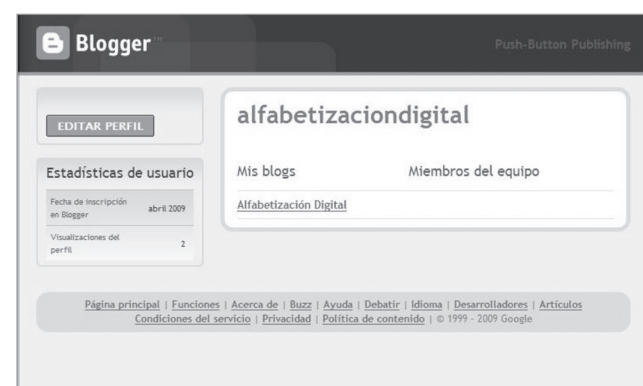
Blogger™

Push-Button Publishing

EDITAR PERFIL

Estadísticas de usuario

| Fecha de inscripción en Blogger | abril 2009 |
|---|---|
| Visualizaciones del perfil | 2 |

alfabetizaciondigital

Mis blogs

Miembros del equipo

Alfabetización Digital

Página principal | Funciones | Acerca de | Buzz | Ayuda | Debatir | Idioma | Desarrolladores | Artículos
Condiciones del servicio | Privacidad | Política de contenido | © 1999 - 2009 Google